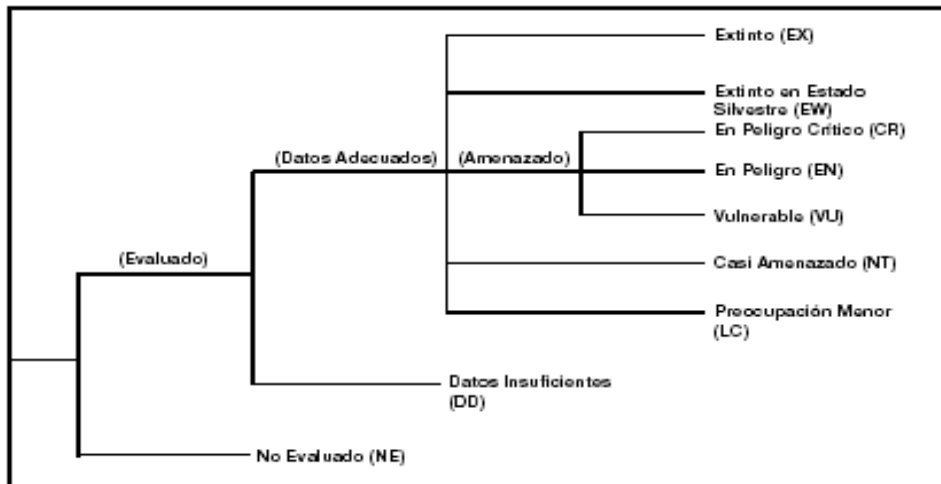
Extinto (EX)

Extinto en Estado Silvestre (EW)

En Peligro Crítico (CR)

(Datos Adecuados)

(Amenazado)

En Peligro (EN)

Vulnerable (VU)

(Evaluado)

Casi Amenazado (NT)

Preocupación Menor (LC)

Datos Insuficientes (DD)

No Evaluado (NE)